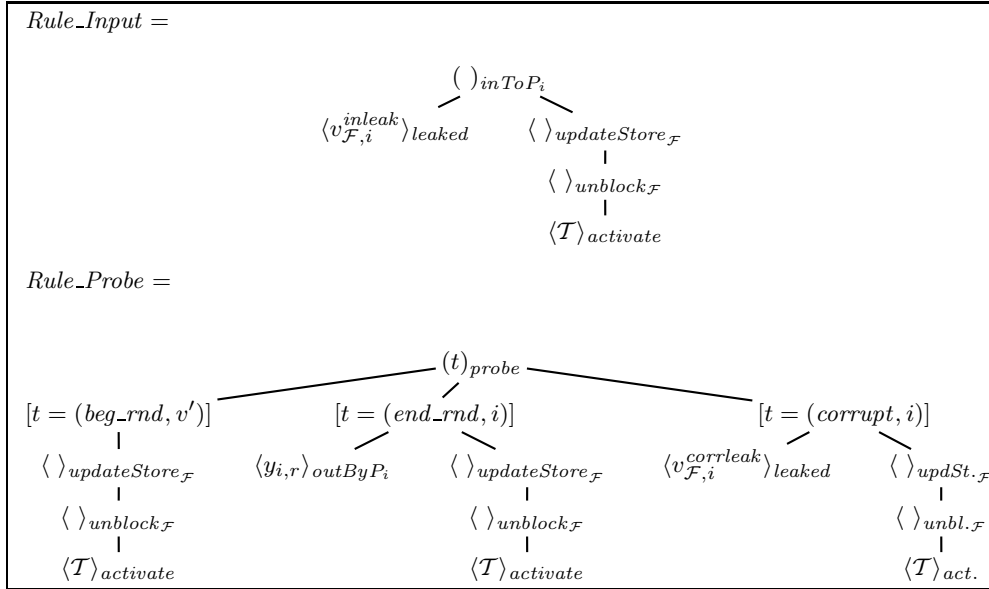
$Rule\_Input =$

$(\ )_{inToP_i}$

$\langle v^{inleak}_{\mathcal{F},i} \rangle_{leaked}$ $\langle\ \rangle_{updateStore_{\mathcal{F}}}$

$\langle\ \rangle_{unblock_{\mathcal{F}}}$

$\langle \mathcal{T} \rangle_{activate}$

$Rule\_Probe =$

$(t)_{probe}$

$[t = (beg\_rnd, v')]$ $[t = (end\_rnd, i)]$ $[t = (corrupt, i)]$

$\langle\ \rangle_{updateStore_{\mathcal{F}}}$ $\langle y_{i,r} \rangle_{outByP_i}$ $\langle\ \rangle_{updateStore_{\mathcal{F}}}$ $\langle v^{corrleak}_{\mathcal{F},i} \rangle_{leaked}$ $\langle\ \rangle_{updSt._{\mathcal{F}}}$

$\langle\ \rangle_{unblock_{\mathcal{F}}}$ $\langle\ \rangle_{unblock_{\mathcal{F}}}$ $\langle\ \rangle_{unbl._{\mathcal{F}}}$

$\langle \mathcal{T} \rangle_{activate}$ $\langle \mathcal{T} \rangle_{activate}$ $\langle \mathcal{T} \rangle_{act.}$